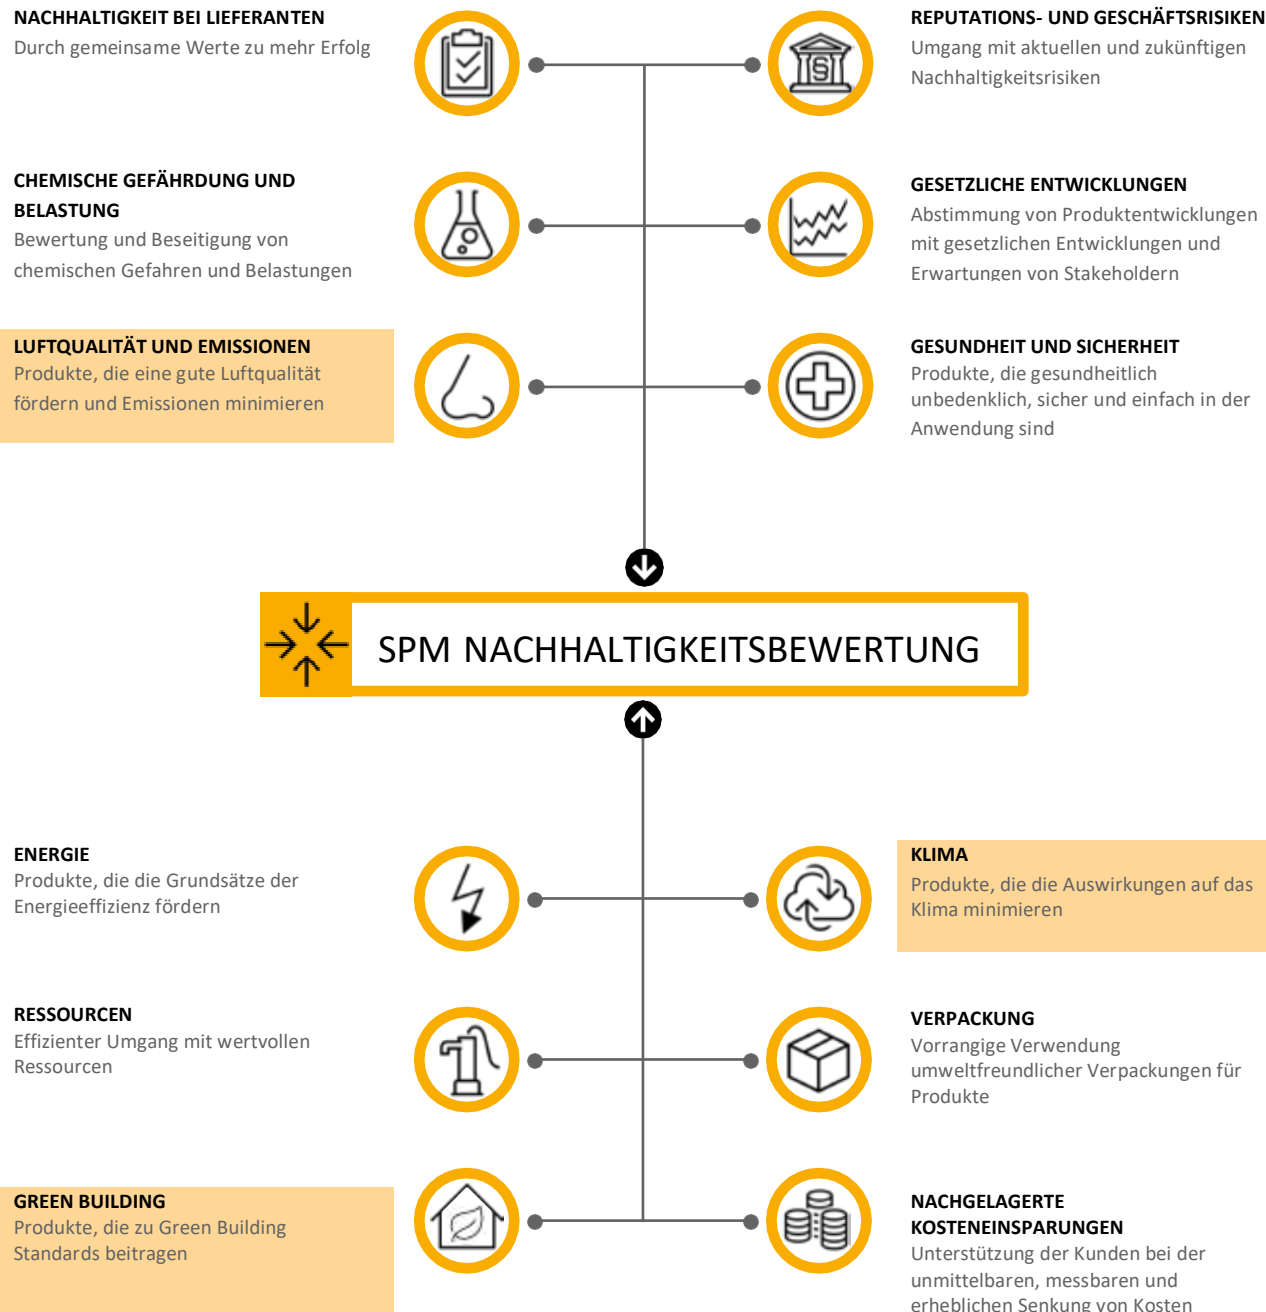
NACHHALTIGKEIT BEI LIEFERANTEN
Durch gemeinsame Werte zu mehr Erfolg

REPUTATIONS- UND GESCHÄFTSRISIKEN
Umgang mit aktuellen und zukünftigen Nachhaltigkeitsrisiken

CHEMISCHE GEFÄHRDUNG UND BELASTUNG
Bewertung und Beseitigung von chemischen Gefahren und Belastungen

GESETZLICHE ENTWICKLUNGEN
Abstimmung von Produktentwicklungen mit gesetzlichen Entwicklungen und Erwartungen von Stakeholdern

LUFTQUALITÄT UND EMISSIONEN
Produkte, die eine gute Luftqualität fördern und Emissionen minimieren

GESUNDHEIT UND SICHERHEIT
Produkte, die gesundheitlich unbedenklich, sicher und einfach in der Anwendung sind

SPM NACHHALTIGKEITSBEWERTUNG

ENERGIE
Produkte, die die Grundsätze der Energieeffizienz fördern

KLIMA
Produkte, die die Auswirkungen auf das Klima minimieren

RESSOURCEN
Effizienter Umgang mit wertvollen Ressourcen

VERPACKUNG
Vorrangige Verwendung umweltfreundlicher Verpackungen für Produkte

GREEN BUILDING
Produkte, die zu Green Building Standards beitragen

NACHGELAGERTE KOSTENEINSPARUNGEN
Unterstützung der Kunden bei der unmittelbaren, messbaren und erheblichen Senkung von Kosten